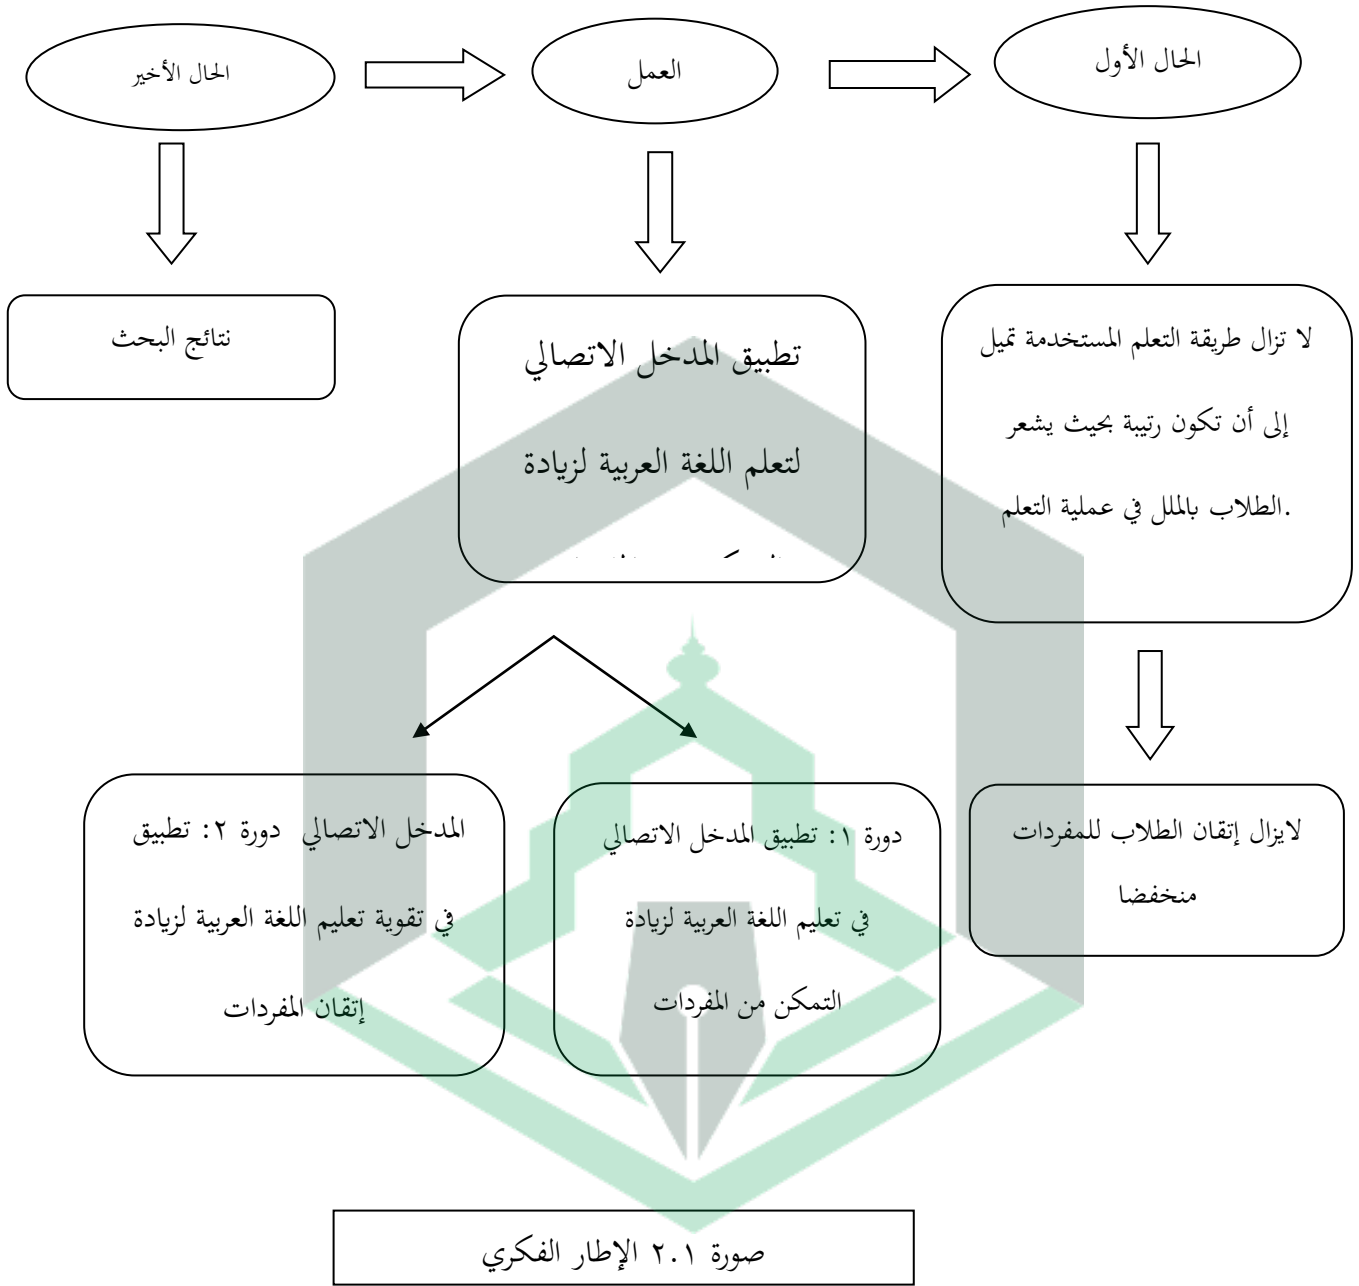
الحال الأول

العمل

الحال الأخير

لا تزال طريقة التعلم المستخدمة تميل إلى أن تكون رتيبة بحيث يشعر الطلاب بالملل في عملية التعلم.

تطبيق المدخل الاتصالي لتعلم اللغة العربية لزيادة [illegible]

نتائج البحث

لايزال إتقان الطلاب للمفردات منخفضا

دورة ١: تطبيق المدخل الاتصالي في تعليم اللغة العربية لزيادة التمكن من المفردات

دورة ٢: تطبيق المدخل الاتصالي في تقوية تعليم اللغة العربية لزيادة إتقان المفردات

صورة ٢.١ الإطار الفكري